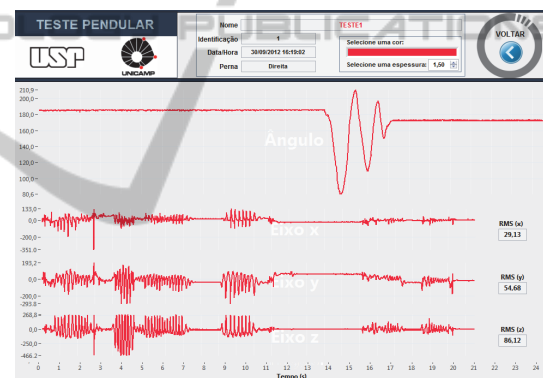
TESTE PENDULAR

USP

UNICAMP

PUBLICATI

| Nome | TESTE1 |
|---|---|
| Identificação | 1 |
| Data/Hora | 30/09/2012 16:19:02 |
| Perna | Direita |

Selecione uma cor:

Selecione uma espessura: 1,50

VOLTAR

210,9
200,0
180,0
160,0
140,0
120,0
100,0
80,6

Ângulo

133,0
0,0
-200,0
-351,0

Eixo x

RMS (x)
29,13

193,2
0,0
-200,0
-302,0

Eixo y

RMS (y)
54,68

268,8
0,0
-250,0
-466,2

Eixo z

RMS (z)
86,12

0 1 2 3 4 5 6 7 8 9 10 11 12 13 14 15 16 17 18 19 20 21 22 23 24

Tempo (s)